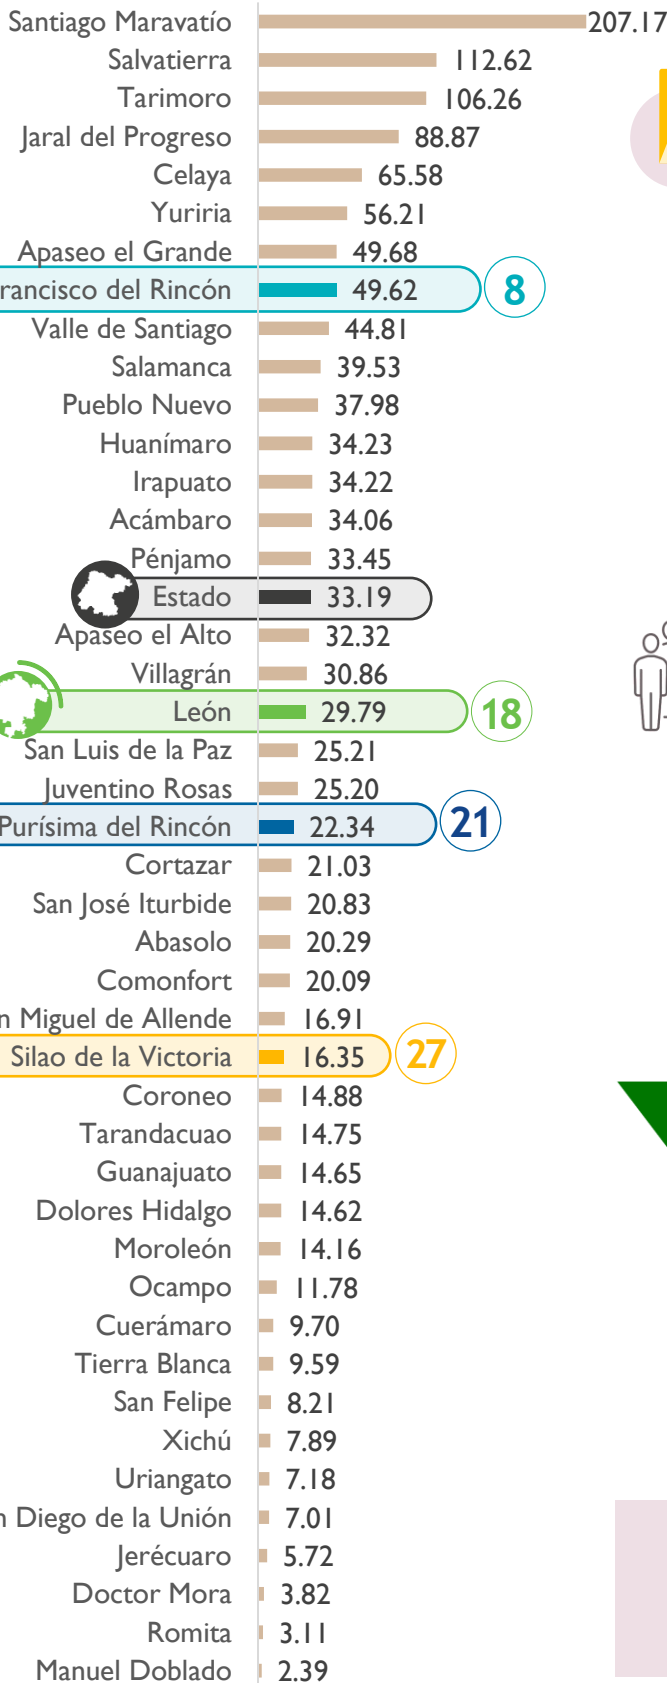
Santiago Maravatío 207.17
Salvatierra 112.62
Tarimoro 106.26
Jaral del Progreso 88.87
Celaya 65.58
Yuriria 56.21
Apaseo el Grande 49.68
rancisco del Rincón 49.62 8
Valle de Santiago 44.81
Salamanca 39.53
Pueblo Nuevo 37.98
Huanímaro 34.23
Irapuato 34.22
Acámbaro 34.06
Pénjamo 33.45
Estado 33.19
Apaseo el Alto 32.32
Villagrán 30.86
León 29.79 18
San Luis de la Paz 25.21
Juventino Rosas 25.20
Purísima del Rincón 22.34 21
Cortazar 21.03
San José Iturbide 20.83
Abasolo 20.29
Comonfort 20.09
n Miguel de Allende 16.91
Silao de la Victoria 16.35 27
Coroneo 14.88
Tarandacuao 14.75
Guanajuato 14.65
Dolores Hidalgo 14.62
Moroleón 14.16
Ocampo 11.78
Cuerámaro 9.70
Tierra Blanca 9.59
San Felipe 8.21
Xichú 7.89
Uriangato 7.18
n Diego de la Unión 7.01
Jerécuaro 5.72
Doctor Mora 3.82
Romita 3.11
Manuel Doblado 2.39